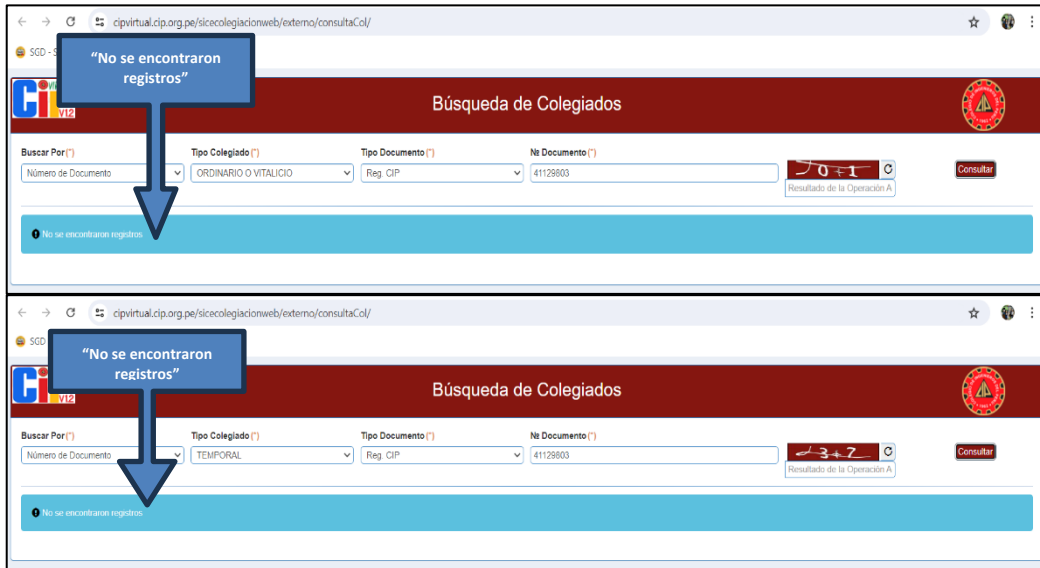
cipvirtual.cip.org.pe/sicecolegiacionweb/externo/consultaCol/

SGD - S

"No se encontraron registros"

CIP V12

Búsqueda de Colegiados

Buscar Por (*)
Número de Documento

Tipo Colegiado (*)
ORDINARIO O VITALICIO

Tipo Documento (*)
Reg. CIP

№ Documento (*)
41129803

0 + 1

Resultado de la Operación A

Consultar

No se encontraron registros

cipvirtual.cip.org.pe/sicecolegiacionweb/externo/consultaCol/

SGD

"No se encontraron registros"

CIP V12

Búsqueda de Colegiados

Buscar Por (*)
Número de Documento

Tipo Colegiado (*)
TEMPORAL

Tipo Documento (*)
Reg. CIP

№ Documento (*)
41129803

3 + 7

Resultado de la Operación A

Consultar

No se encontraron registros